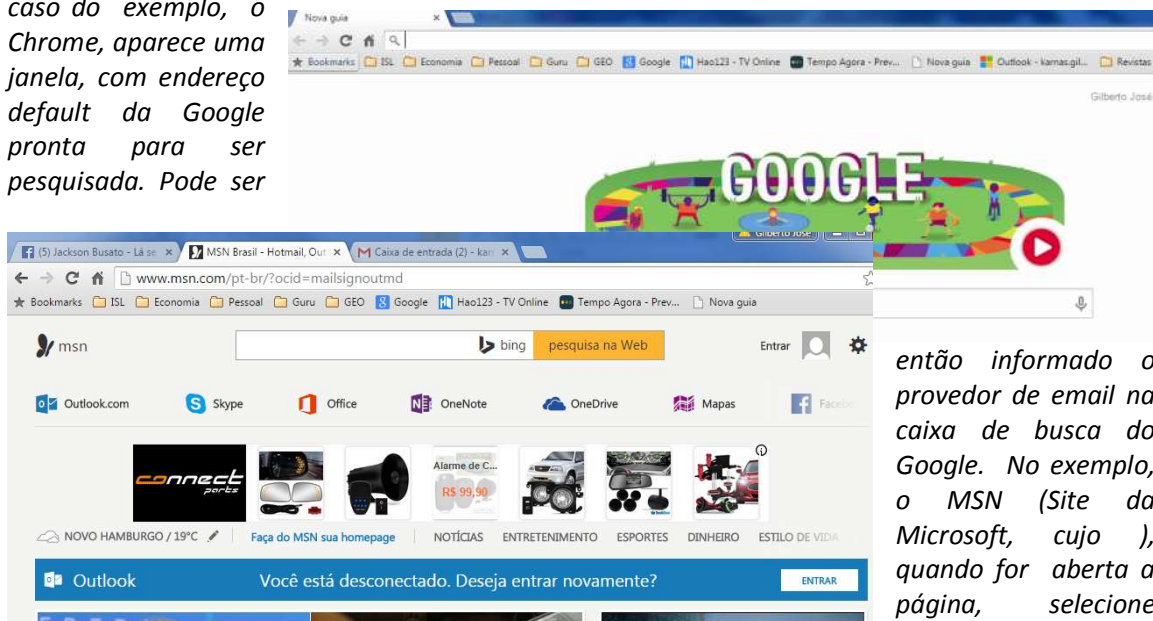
caso do exemplo, o Chrome, aparece uma janela, com endereço default da Google pronta para ser pesquisada. Pode ser

Nova guia
Bookmarks ISL Economia Pessoal Guru GEO Google Hao123 - TV Online Tempo Agora - Prev... Nova guia Outlook - kamas.gil... Revistas
Gilberto José
GOOGLE

(5) Jackson Busato - Lá se
MSN Brasil - Hotmail, Out
Caixa de entrada (2) - kam
www.msn.com/pt-br/?ocid=mailsignoutmd
Gilberto José
Bookmarks ISL Economia Pessoal Guru GEO Google Hao123 - TV Online Tempo Agora - Prev... Nova guia
msn
bing pesquisa na Web
Entrar
Outlook.com Skype Office OneNote OneDrive Mapas Facebo
connect parts
Alarme de C...
R$ 99,90
NOVO HAMBURGO / 19°C
Faça do MSN sua homepage
NOTÍCIAS ENTRETENIMENTO ESPORTES DINHEIRO ESTILO DE VIDA
Outlook
Você está desconectado. Deseja entrar novamente?
ENTRAR

então informado o provedor de email na caixa de busca do Google. No exemplo, o MSN (Site da Microsoft, cujo ), quando for aberta a página, selecione